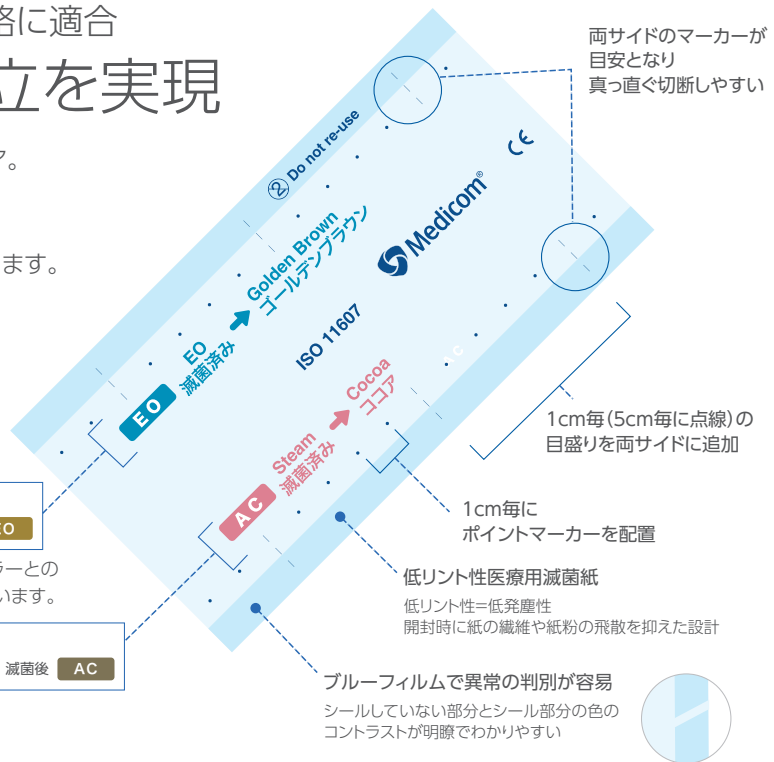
格に適合
立を実現

ア。

ます。

両サイドのマーカーが
目安となり
真っ直ぐ切断しやすい

② Do not re-use
CE
Medicom®
Golden Brown
ゴールデンブラウン
EO
滅菌済み
EO
ISO 11607
Cocoa
ココア
Steam
滅菌済み
AC
AC

1cm毎(5cm毎に点線)の
目盛りを両サイドに追加

1cm毎に
ポイントマーカーを配置

EO

ラーとの
います。

低リント性医療用滅菌紙
低リント性=低発塵性
開封時に紙の繊維や紙粉の飛散を抑えた設計

滅菌後 AC

ブルーフィルムで異常の判別が容易
シールしていない部分とシール部分の色の
コントラストが明瞭でわかりやすい